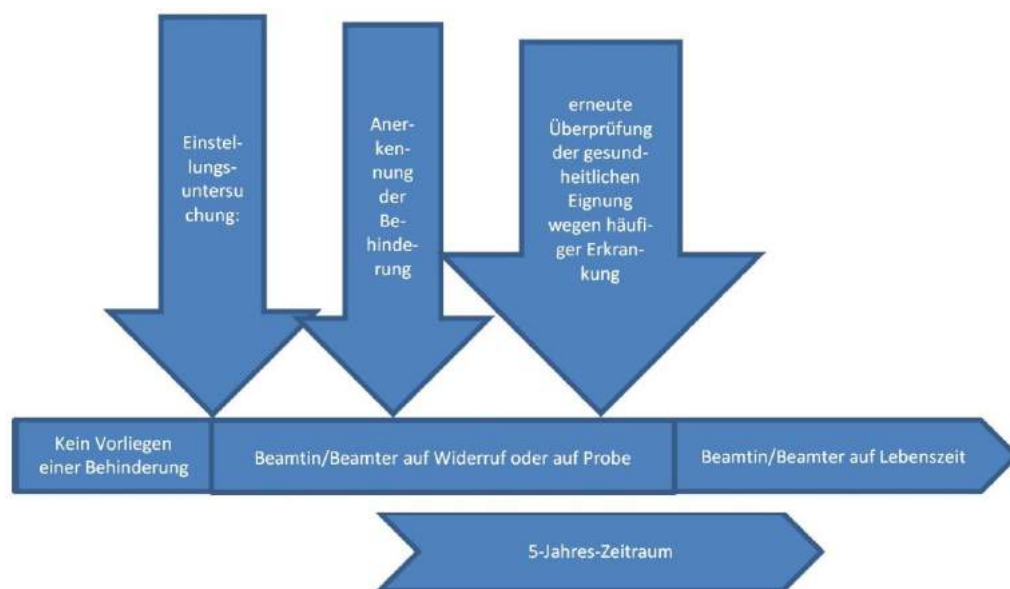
Einstellungsuntersuchung:

Anerkennung der Behinderung

erneute Überprüfung der gesundheitlichen Eignung wegen häufiger Erkrankung

Kein Vorliegen einer Behinderung

Beamtin/Beamter auf Widerruf oder auf Probe

Beamtin/Beamter auf Lebenszeit

5-Jahres-Zeitraum